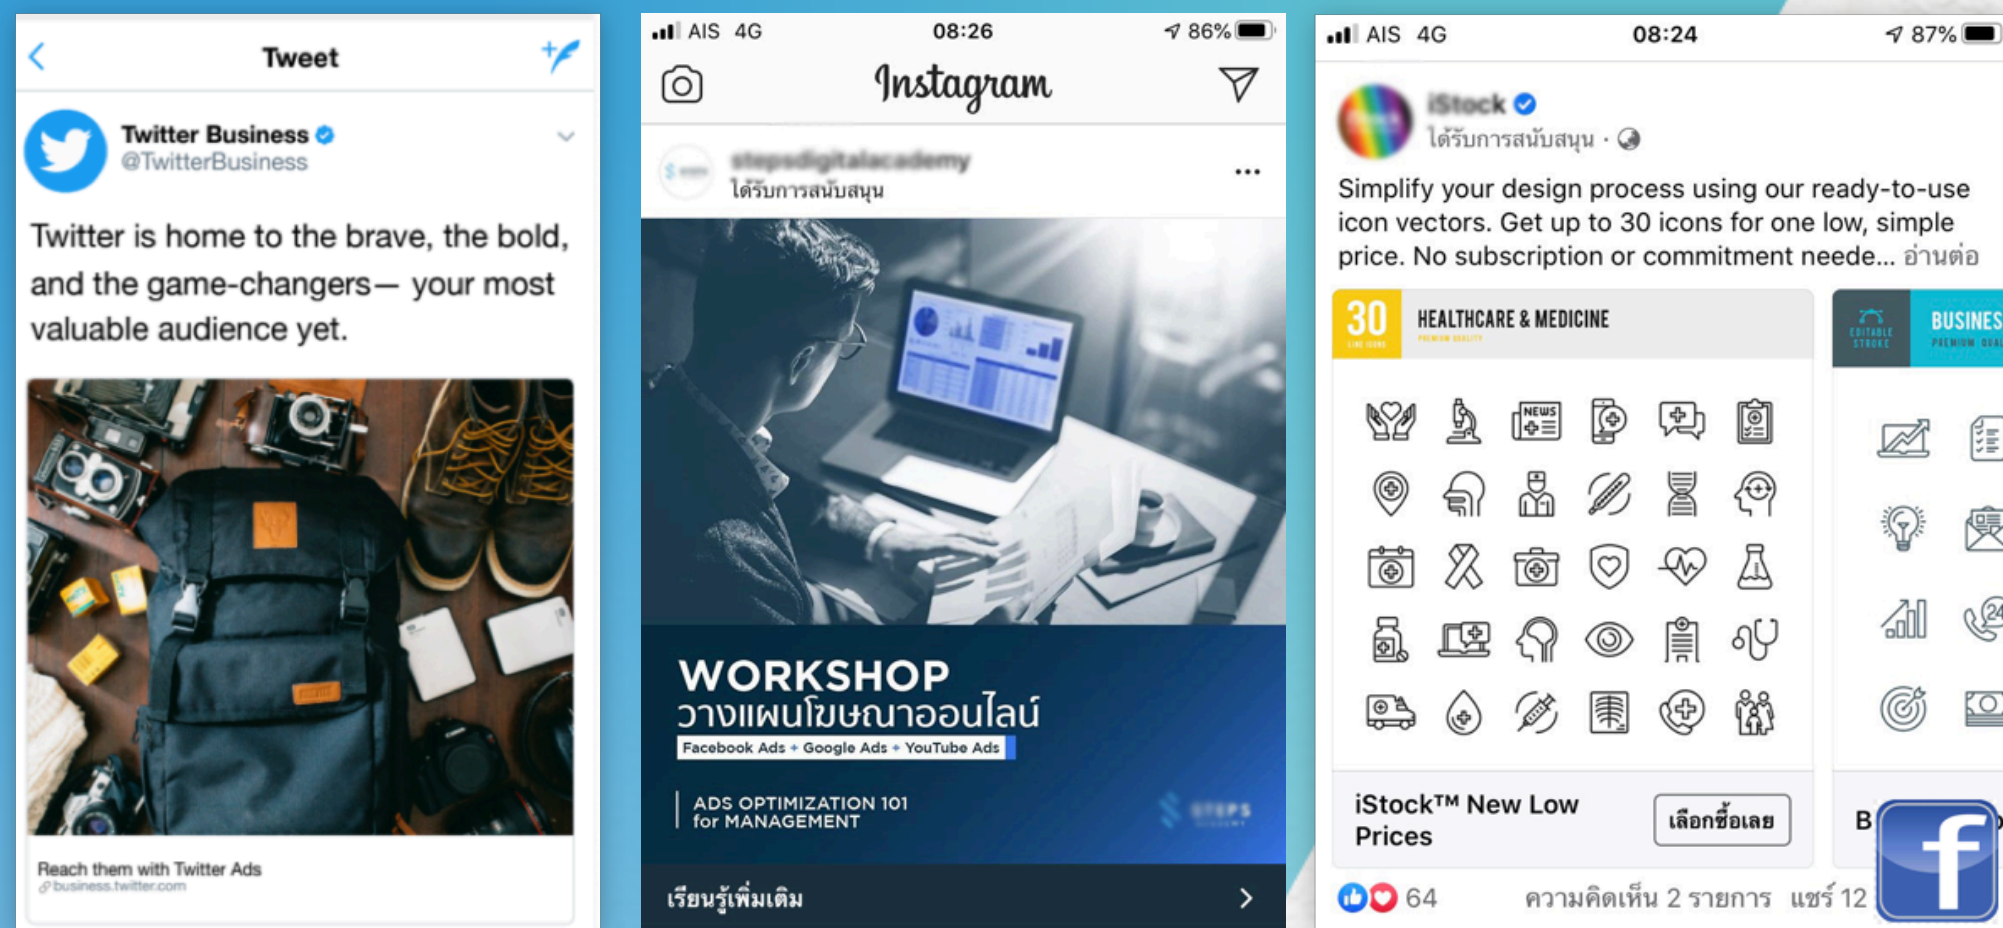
Tweet

Twitter Business
@TwitterBusiness

Twitter is home to the brave, the bold, and the game-changers— your most valuable audience yet.

Reach them with Twitter Ads
business.twitter.com

AIS 4G 08:26 86%

Instagram

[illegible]
ได้รับการสนับสนุน

WORKSHOP
วางแผนโฆษณาออนไลน์
Facebook Ads + Google Ads + YouTube Ads

ADS OPTIMIZATION 101
for MANAGEMENT

เรียนรู้เพิ่มเติม

AIS 4G 08:24 87%

iStock
ได้รับการสนับสนุน ·

Simplify your design process using our ready-to-use icon vectors. Get up to 30 icons for one low, simple price. No subscription or commitment neede... อ่านต่อ

30 HEALTHCARE & MEDICINE

NEWS

BUSINES

iStock™ New Low Prices
เลือกซื้อเลย

B

64 ความคิดเห็น 2 รายการ แชร์ 12